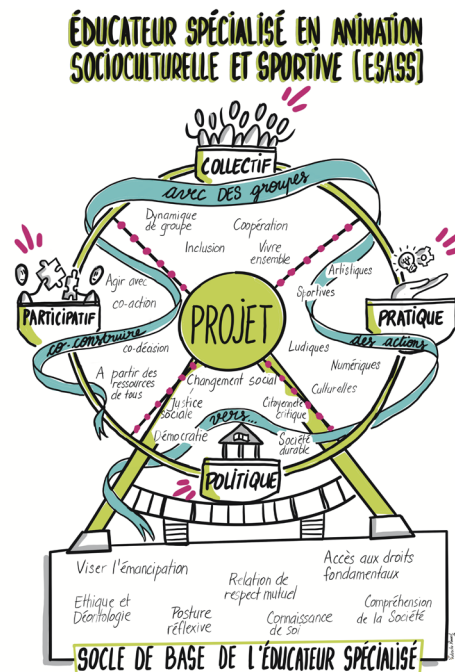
ÉDUCATEUR SPÉCIALISÉ EN ANIMATION SOCIOCULTURELLE ET SPORTIVE [ESASS]

COLLECTIF

avec DES groupes

Dynamique de groupe

Coopération

Inclusion

Vivre ensemble

PARTICIPATIF

Agir avec

co-action

co-construire

co-décision

A partir des ressources de tous

PROJET

PRATIQUE

Artistiques

Sportives

des actions

Ludiques

Numériques

Culturelles

Changement social

Justice sociale

Citoyenneté critique

vers...

Démocratie

Société durable

POLITIQUE

Viser l'émancipation

Accès aux droits fondamentaux

Relation de respect mutuel

Ethique et Déontologie

Posture réflexive

Connaissance de soi

Compréhension de la Société

SOCLE DE BASE DE L'ÉDUCATEUR SPÉCIALISÉ